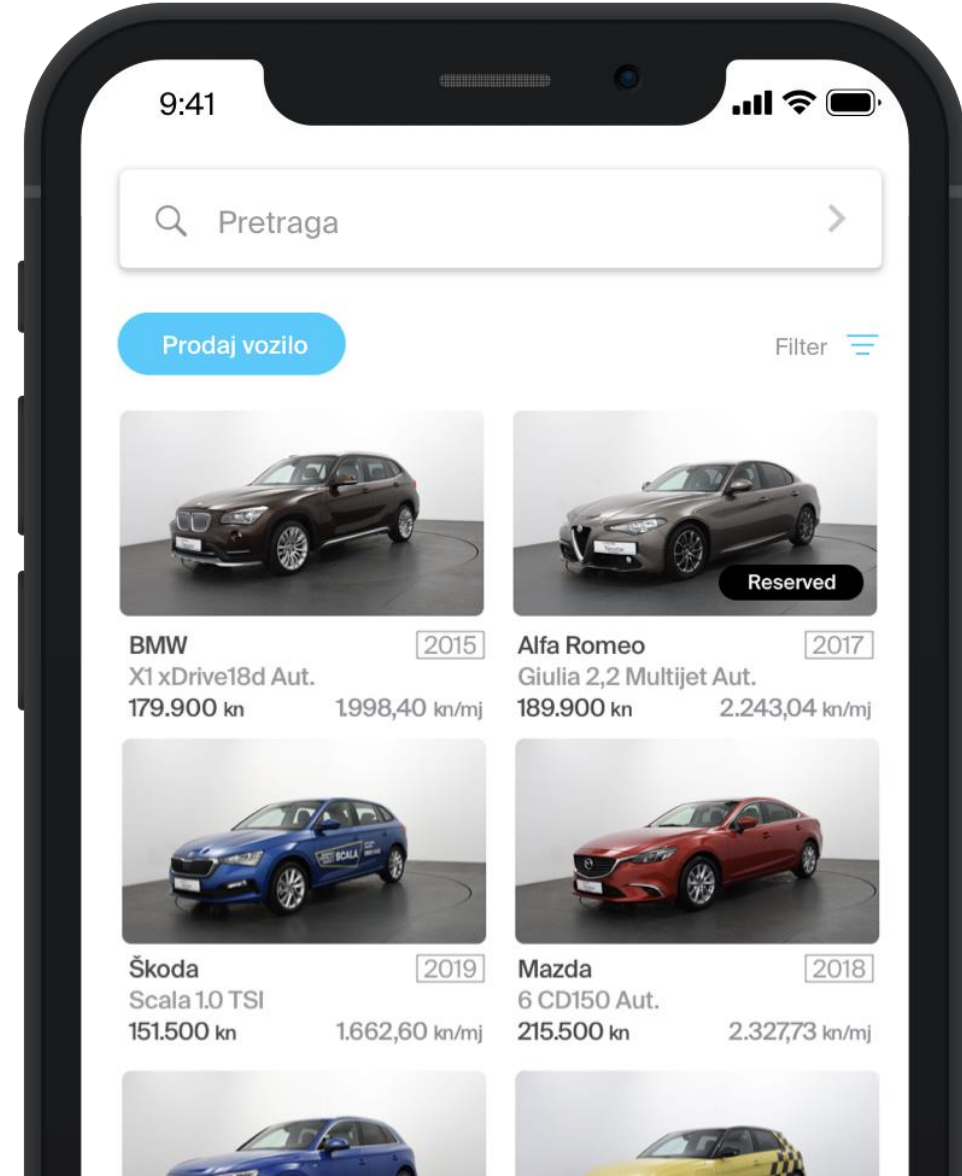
9:41

Pretraga

Prodaj vozilo

Filter

Reserved

BMW 2015
X1 xDrive18d Aut.
179.900 kn 1.998,40 kn/mj

Alfa Romeo 2017
Giulia 2,2 Multijet Aut.
189.900 kn 2.243,04 kn/mj

Škoda 2019
Scala 1.0 TSI
151.500 kn 1.662,60 kn/mj

Mazda 2018
6 CD150 Aut.
215.500 kn 2.327,73 kn/mj